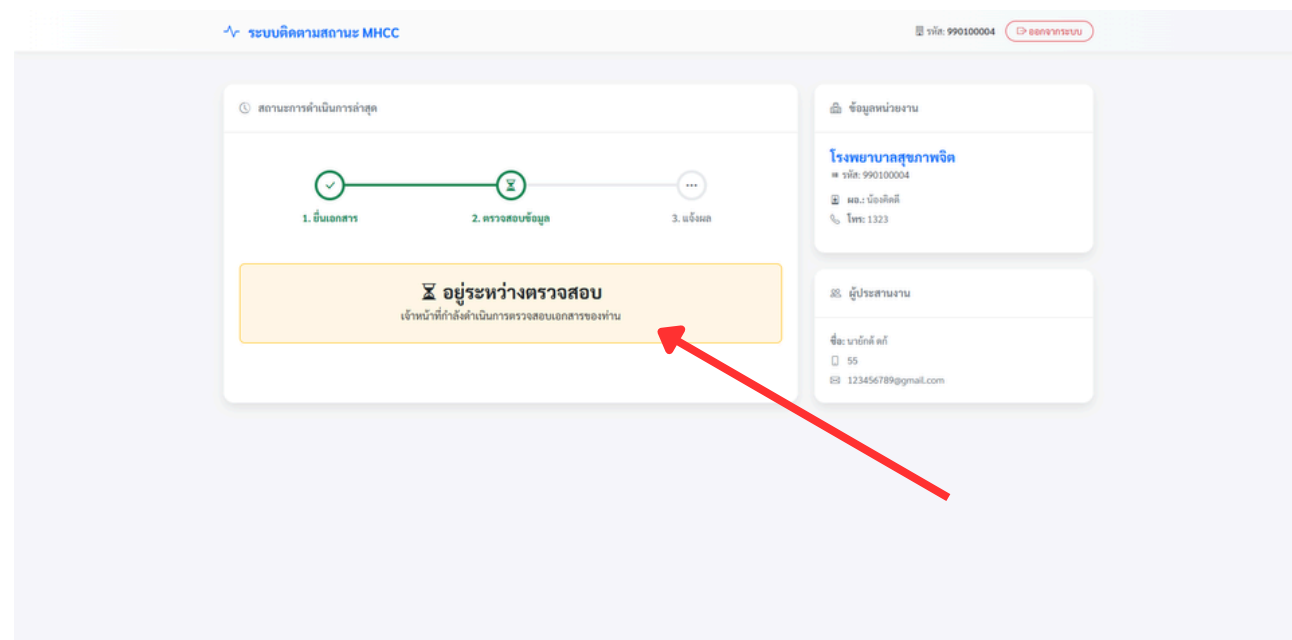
ระบบติดตามสถานะ MHCC

รหัส: 990100004 ออกจากระบบ

สถานะการดำเนินการล่าสุด

1. ยื่นเอกสาร

2. ตรวจสอบข้อมูล

3. แจ้งผล

⌛ อยู่ระหว่างตรวจสอบ

เจ้าหน้าที่กำลังดำเนินการตรวจสอบเอกสารของท่าน

ข้อมูลหน่วยงาน

โรงพยาบาลสุขภาพจิต

รหัส: 990100004

ผอ.: น้องติดดี

โทร: 1323

ผู้ประสานงาน

ชื่อ: นายักดี ดกี

55

123456789@gmail.com